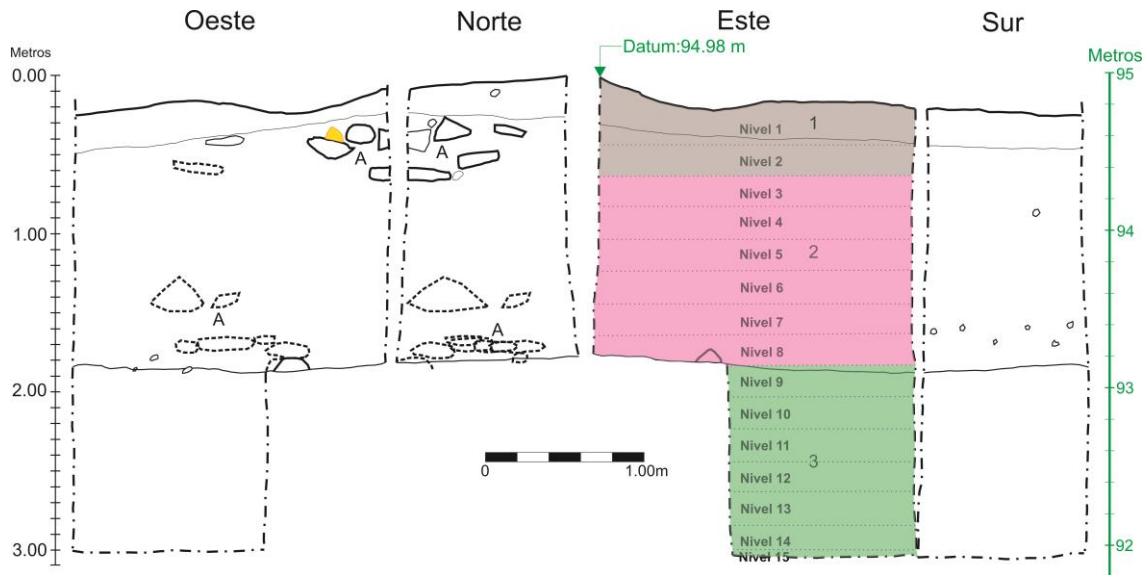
Oeste

Norte

Este

Sur

Datum:94.98 m

Metros

Metros

0.00

1.00

2.00

3.00

95

94

93

92

A

A

A

A

1

2

3

Nivel 1

Nivel 2

Nivel 3

Nivel 4

Nivel 5

Nivel 6

Nivel 7

Nivel 8

Nivel 9

Nivel 10

Nivel 11

Nivel 12

Nivel 13

Nivel 14

Nivel 15

0

1.00m